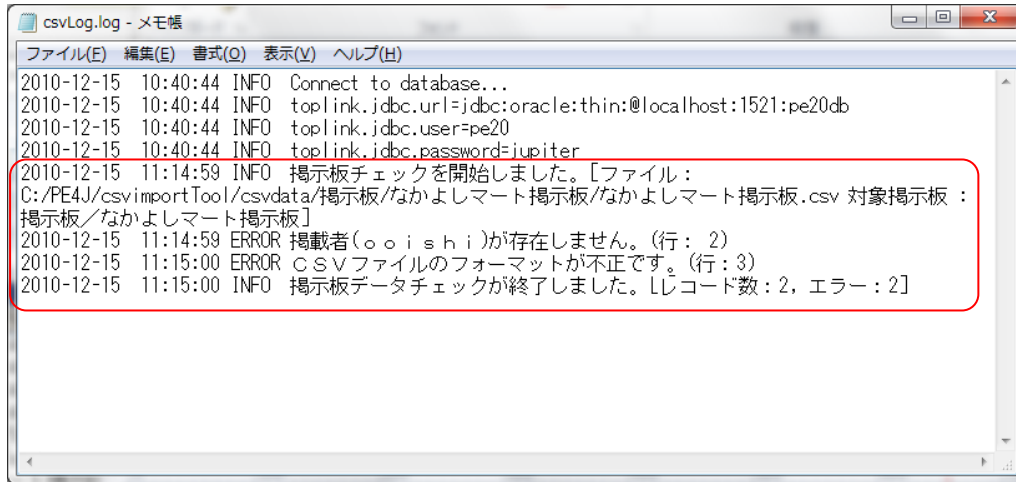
csvLog.log - メモ帳

ファイル(F) 編集(E) 書式(O) 表示(V) ヘルプ(H)

2010-12-15 10:40:44 INFO Connect to database...
2010-12-15 10:40:44 INFO toplink.jdbc.url=jdbc:oracle:thin:@localhost:1521:pe20db
2010-12-15 10:40:44 INFO toplink.jdbc.user=pe20
2010-12-15 10:40:44 INFO toplink.jdbc.password=jupiter
2010-12-15 11:14:59 INFO 掲示板チェックを開始しました。[ファイル：C:/PE4J/csvimportTool/csvdata/掲示板/なかよしマート掲示板/なかよしマート掲示板.csv 対象掲示板：掲示板／なかよしマート掲示板]
2010-12-15 11:14:59 ERROR 掲載者（ｏｏｉｓｈｉ）が存在しません。（行：2）
2010-12-15 11:15:00 ERROR ＣＳＶファイルのフォーマットが不正です。（行：3）
2010-12-15 11:15:00 INFO 掲示板データチェックが終了しました。[レコード数：2，エラー：2]